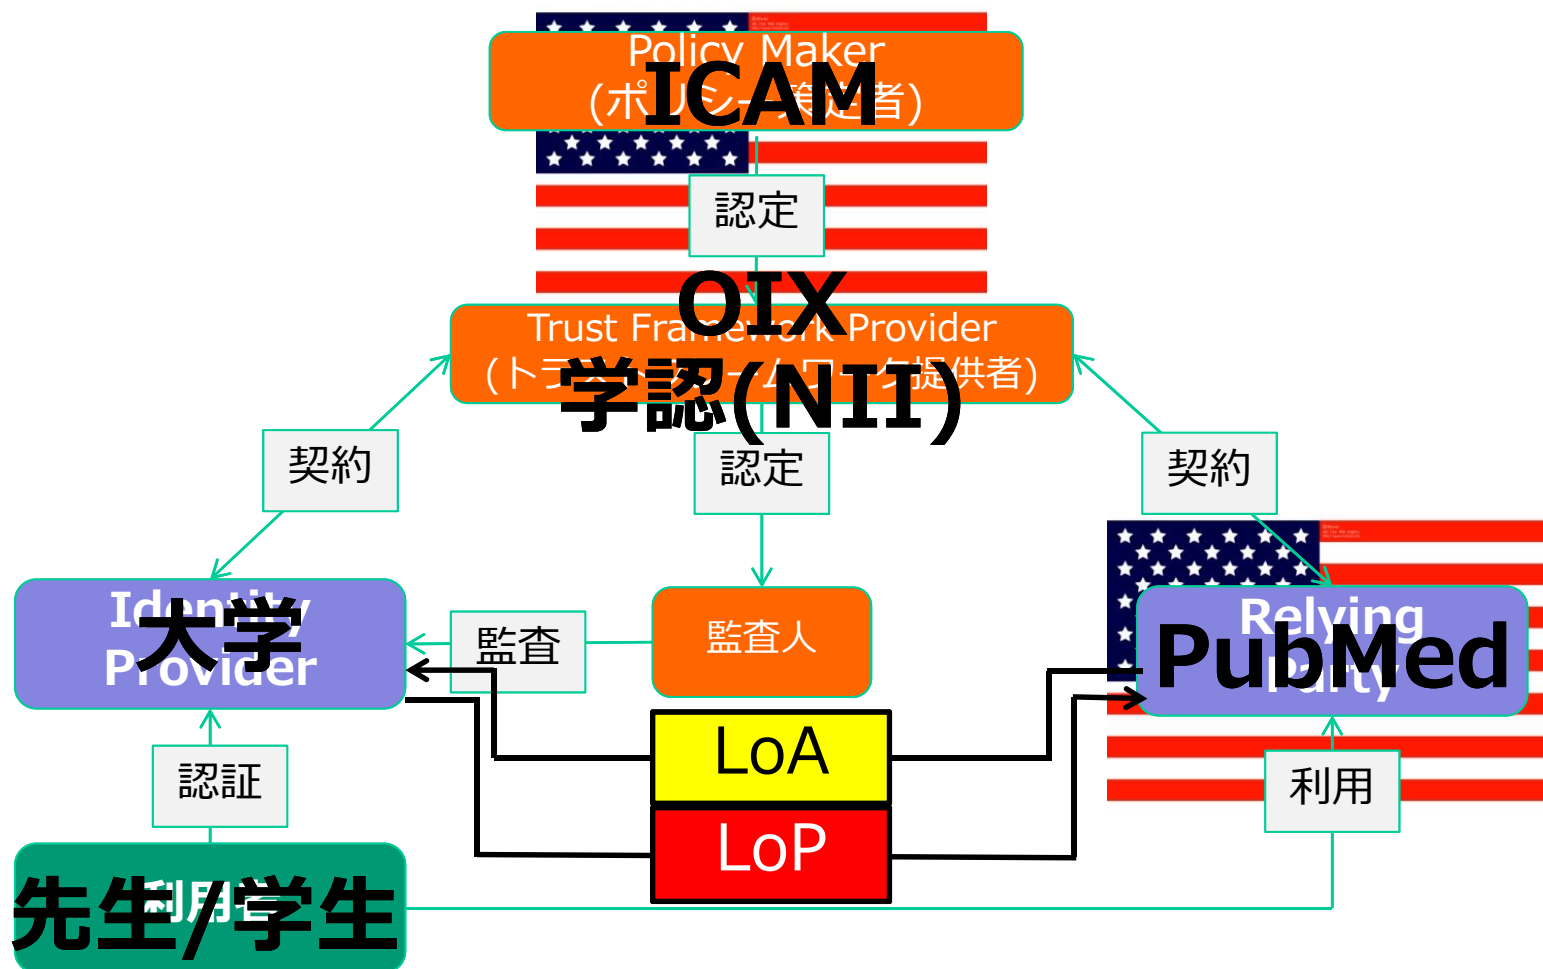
Policy Maker
(ポリシー策定者)
ICAM

認定

OIX
Trust Framework Provider
(トラストフレームワーク提供者)
学認(NII)

契約

認定

契約

Identity Provider
大学

監査

監査人

Relying Party
PubMed

LoA

LoP

認証

利用

利用者
先生/学生